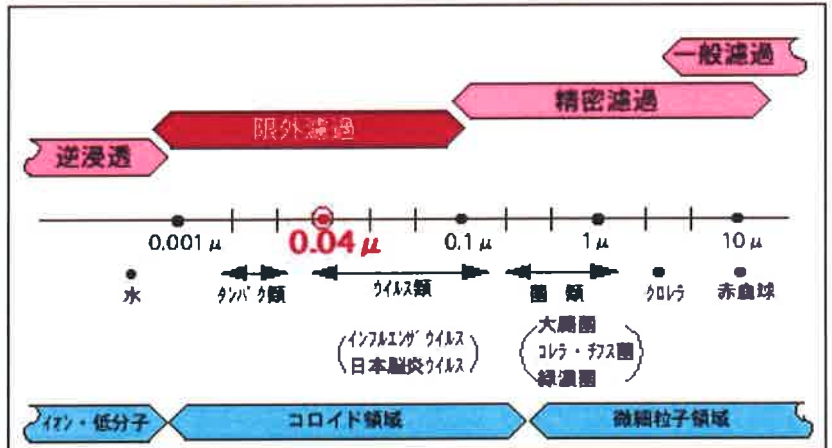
一般濾過

精密濾過

限外濾過

逆浸透

0.001 μ

0.04 μ

0.1 μ

1 μ

10 μ

水

タンパク質

ウイルス類

菌 類

クロレラ

赤血球

インフルエンザウイルス
日本脳炎ウイルス

大腸菌
コレラ・チフス菌
緑濃菌

イオン・低分子

コロイド領域

微細粒子領域